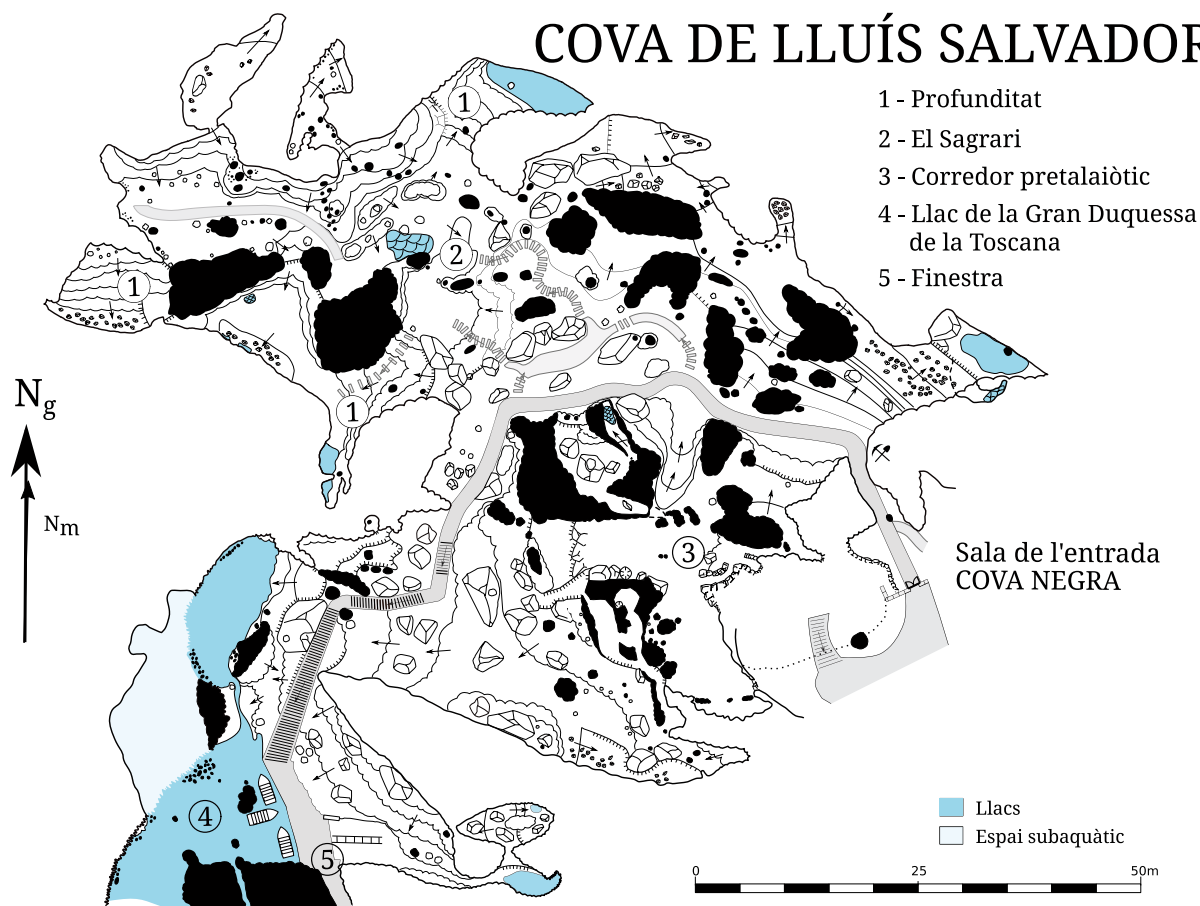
COVA DE LLUÍS SALVADOR

1 - Profunditat
2 - El Sagrari
3 - Corredor pretalaiòtic
4 - Llac de la Gran Duquessa de la Toscana
5 - Finestra

1
1
1
2
3
4
5

$N_g$
$N_m$

Sala de l'entrada
COVA NEGRA

Llacs
Espai subaquàtic

0
25
50m